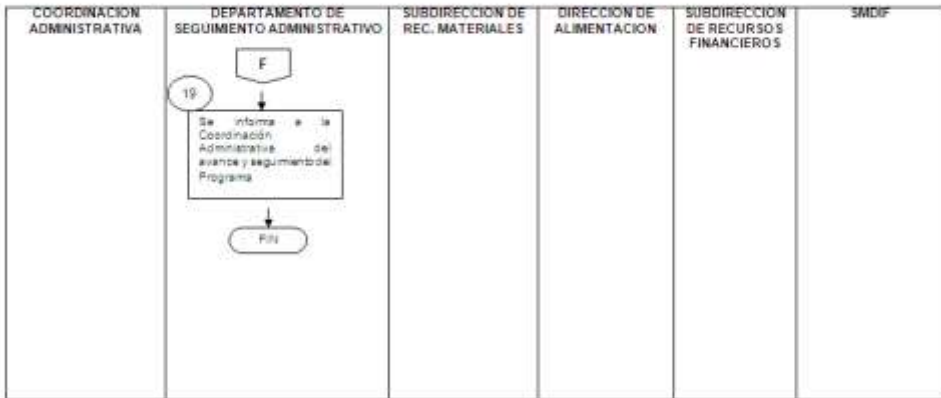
| COORDINACION ADMINISTRATIVA | DEPARTAMENTO DE SEGUIMIENTO ADMINISTRATIVO | SUBDIRECCION DE REC. MATERIALES | DIRECCION DE ALIMENTACION | SUBDIRECCION DE RECURSOS FINANCIEROS | SMDIF |
|---|---|---|---|---|---|

F

19

Se informa a la Coordinación Administrativa del avance y seguimiento del Programa

FIN